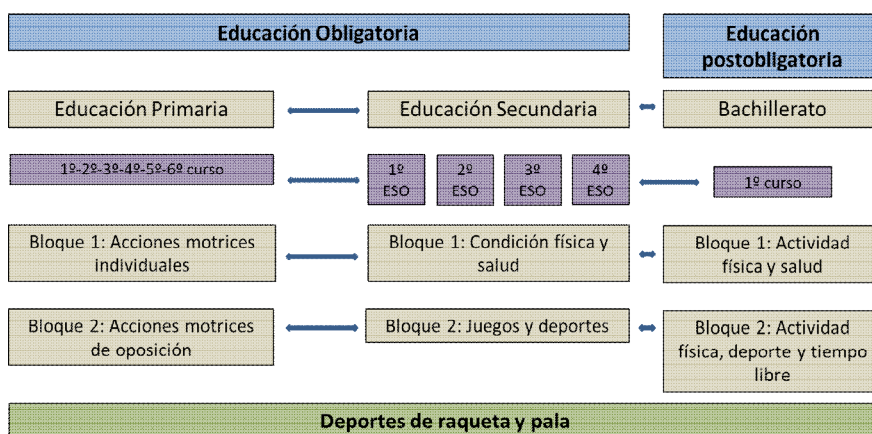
Educación Obligatoria

Educación postobligatoria

Educación Primaria

Educación Secundaria

Bachillerato

1º-2º-3º-4º-5º-6º curso

1º ESO

2º ESO

3º ESO

4º ESO

1º curso

Bloque 1: Acciones motrices individuales

Bloque 1: Condición física y salud

Bloque 1: Actividad física y salud

Bloque 2: Acciones motrices de oposición

Bloque 2: Juegos y deportes

Bloque 2: Actividad física, deporte y tiempo libre

Deportes de raqueta y pala